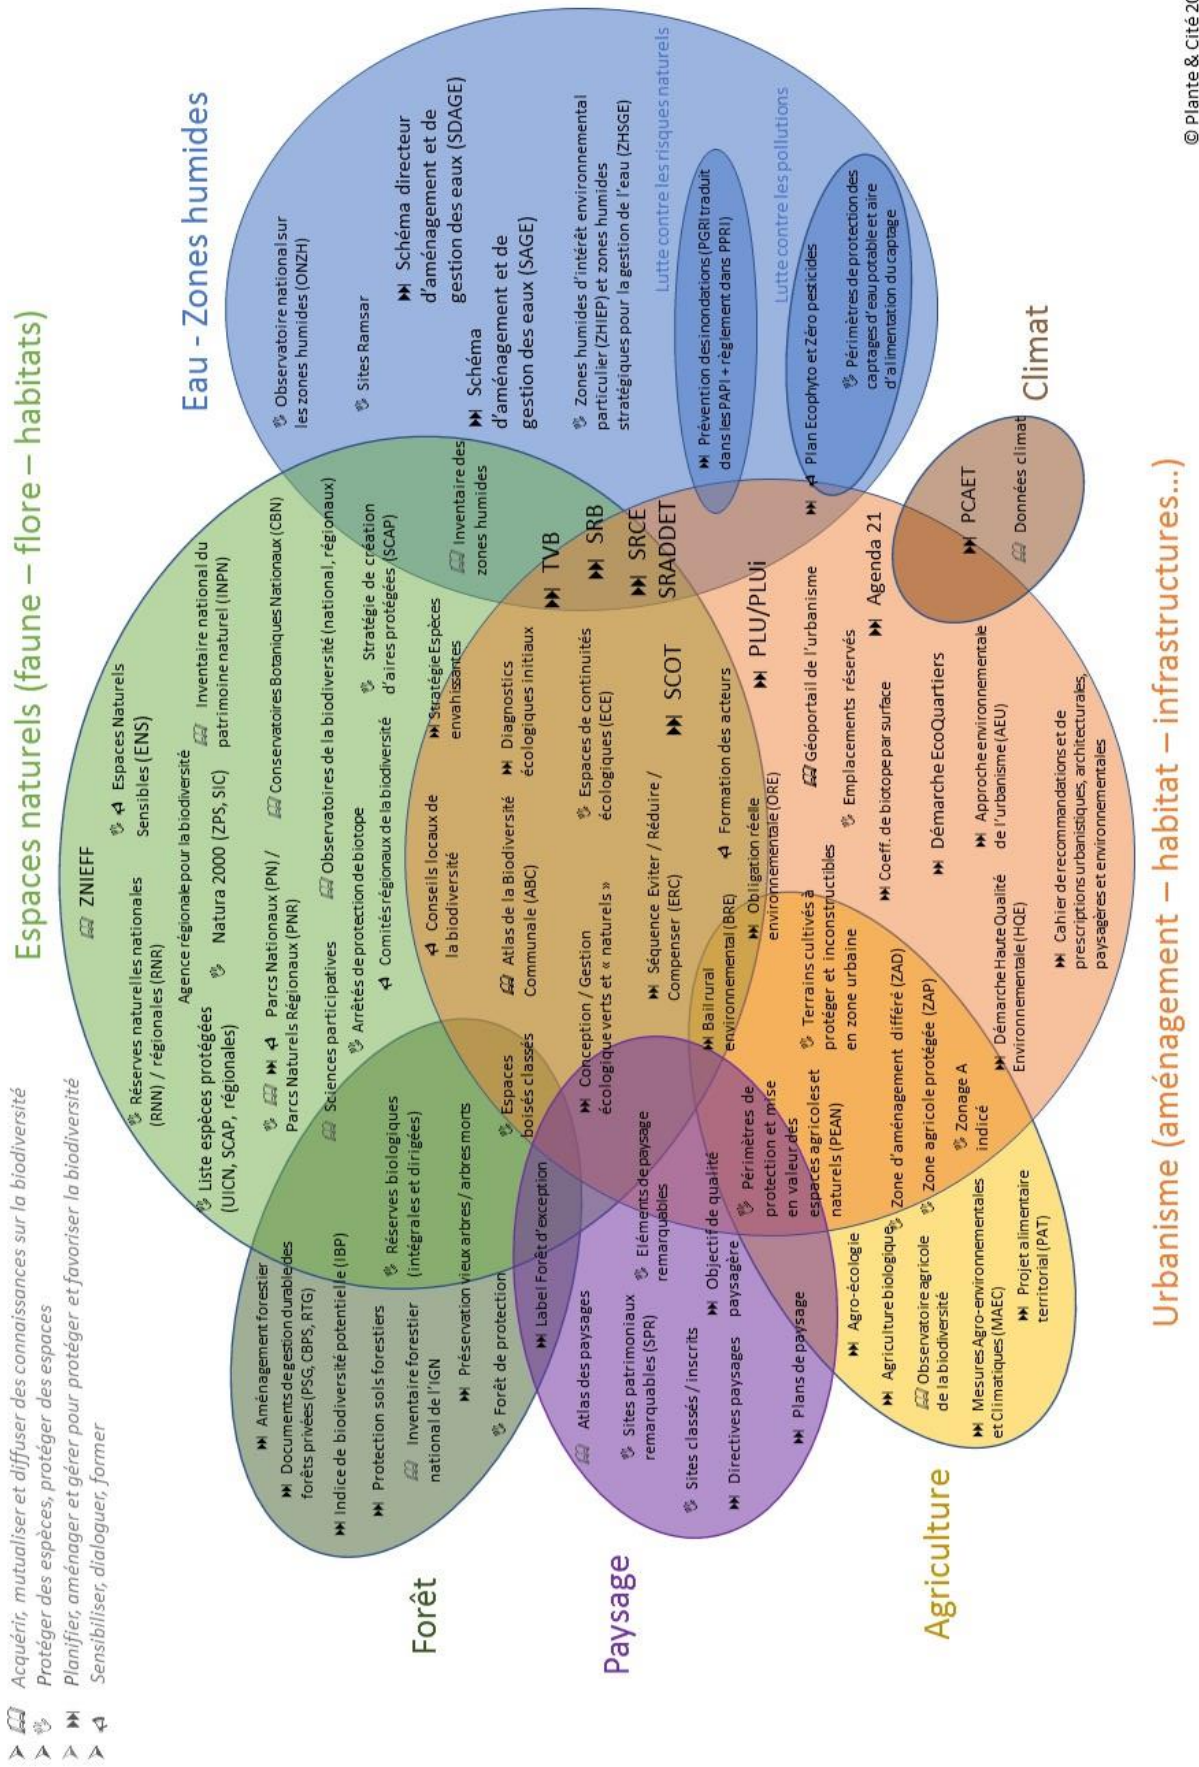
Espaces naturels (faune – flore – habitats)

Eau - Zones humides

Climat

Urbanisme (aménagement – habitat – infrastructures...)

Agriculture

Paysage

Forêt

> Acquérir, mutualiser et diffuser des connaissances sur la biodiversité
> Protéger des espèces, protéger des espaces
> Planifier, aménager et gérer pour protéger et favoriser la biodiversité
> Sensibiliser, dialoguer, former

ZNIEFF
Espaces Naturels Sensibles (ENS)
Réserves naturelles nationales (RNR) / régionales (RNR)
Agence régionale pour la biodiversité
Inventaire national du patrimoine naturel (INPN)
Liste espèces protégées (UICN, SCAP, régionales)
Natura 2000 (ZPS, SIC)
Conservatoires Botaniques Nationaux (CBN)
Parcs Nationaux (PN) / Parcs Naturels Régionaux (PNR)
Observatoires de la biodiversité (national, régionaux)
Sciences participatives
Arrêtés de protection de biotope
Comités régionaux de la biodiversité
Stratégie de création d'aires protégées (SCAP)
Stratégie Espèces envahissantes
Inventaire des zones humides

Observatoire national sur les zones humides (ONZH)
Sites Ramsar
Schéma directeur d'aménagement et de gestion des eaux (SDAGE)
Schéma d'aménagement et de gestion des eaux (SAGE)
Zones humides d'intérêt environnemental particulier (ZHIEP) et zones humides stratégiques pour la gestion de l'eau (ZHSGE)
Lutte contre les risques naturels
Prévention des inondations (PGRI traduit dans les PAPI + règlement dans PPRI)
Lutte contre les pollutions
Plan Ecophyto et Zéro pesticides
Périmètres de protection des captages d'eau potable et aire d'alimentation du captage

PCAET
Données climat

TVB
SRB
SRCE
SRADDET
Conseils locaux de la biodiversité
Diagnostics écologiques initiaux
Espaces de continuités écologiques (ECE)
SCOT
Atlas de la Biodiversité Communale (ABC)
Séquence Eviter / Réduire / Compenser (ERC)
Formation des acteurs
Conception / Gestion écologique verts et « naturels »
Espaces boisés classés
Bail rural environnemental (BRE)
Obligation réelle environnementale (ORE)
PLU/PLUi
Géoportail de l'urbanisme
Agenda 21
Emplacements réservés
Coeff. de biotope par surface
Démarche EcoQuartiers
Approche environnementale de l'urbanisme (AEU)
Terrains cultivés à protéger et inconstructibles en zone urbaine
Démarche Haute Qualité Environnementale (HQE)
Cahier de recommandations et de prescriptions urbanistiques, architecturales, paysagères et environnementales
Périmètres de protection et mise en valeur des espaces agricoles et naturels (PEAN)
Zone d'aménagement différé (ZAD)
Zone agricole protégée (ZAP)
Zonage A indicé

Agro-écologie
Agriculture biologique
Observatoire agricole de la biodiversité
Mesures Agro-environnementales et Climatiques (MAEC)
Projet alimentaire territorial (PAT)

Atlas des paysages
Sites patrimoniaux remarquables (SPR)
Eléments de paysage remarquables
Objectif de qualité paysagère
Sites classés / inscrits
Directives paysages
Plans de paysage
Label Forêt d'exception

Aménagement forestier
Documents de gestion durable des forêts privées (PSG, CBPS, RTG)
Indice de biodiversité potentielle (IBP)
Protection sols forestiers
Réserves biologiques (intégrales et dirigées)
Inventaire forestier national de l'IGN
Préservation vieux arbres / arbres morts
Forêt de protection

© Plante & Cité 20